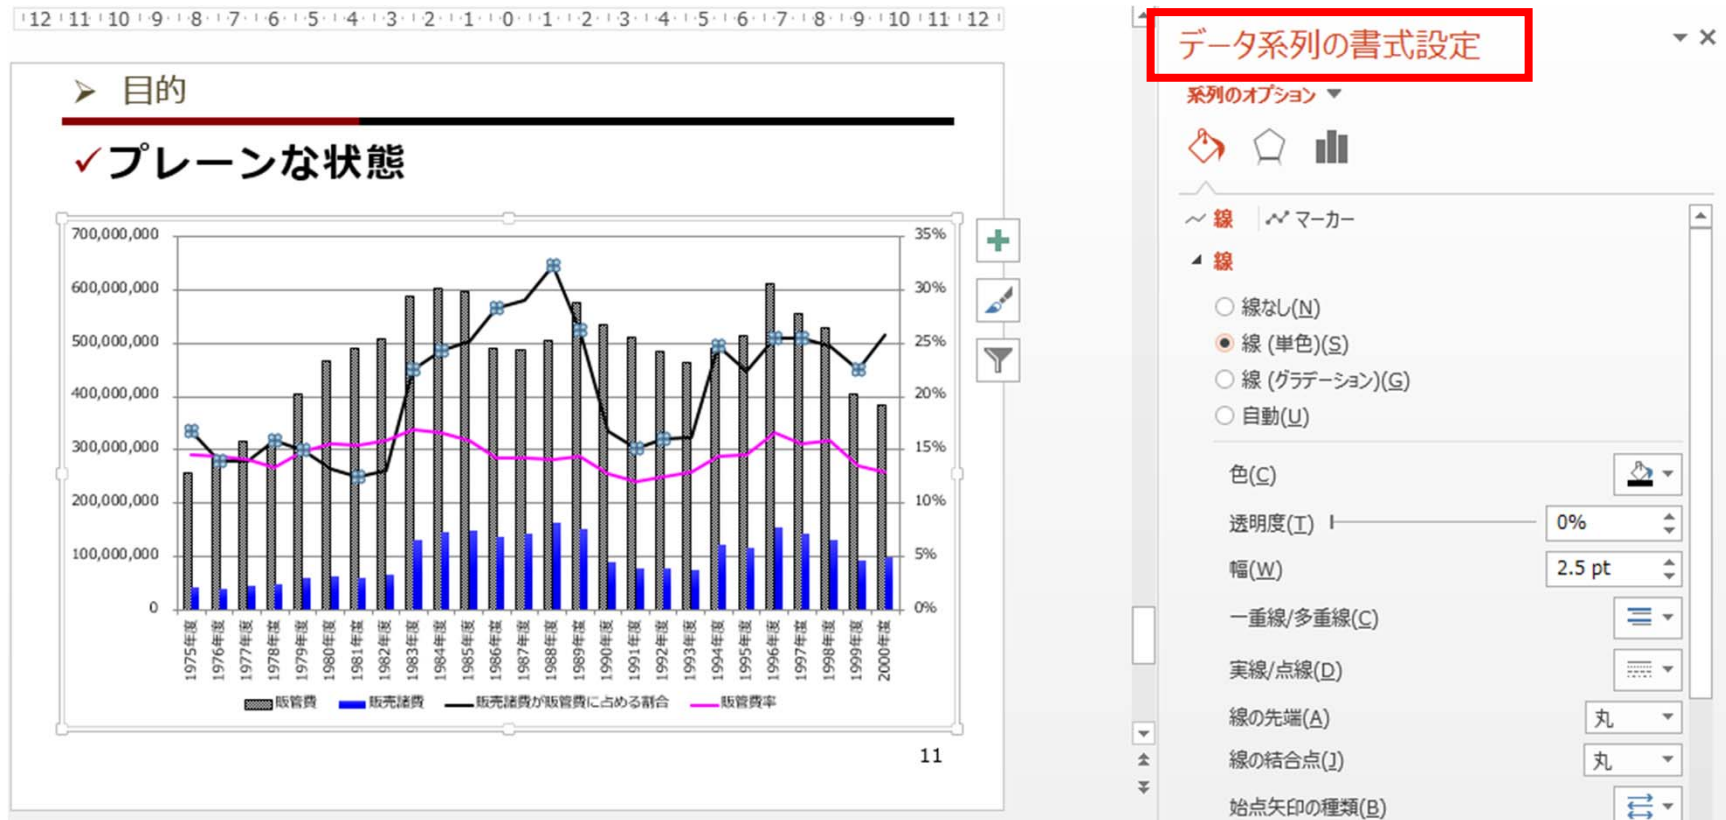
12 11 10 9 8 7 6 5 4 3 2 1 0 1 2 3 4 5 6 7 8 9 10 11 12

➢ 目的

✓プレーンな状態

700,000,000
600,000,000
500,000,000
400,000,000
300,000,000
200,000,000
100,000,000
0

35%
30%
25%
20%
15%
10%
5%
0%

1975年度 1976年度 1977年度 1978年度 1979年度 1980年度 1981年度 1982年度 1983年度 1984年度 1985年度 1986年度 1987年度 1988年度 1989年度 1990年度 1991年度 1992年度 1993年度 1994年度 1995年度 1996年度 1997年度 1998年度 1999年度 2000年度

販管費　販売諸費　販売諸費が販管費に占める割合　販管費率

11

データ系列の書式設定

系列のオプション

線　マーカー

線

線なし(N)
線 (単色)(S)
線 (グラデーション)(G)
自動(U)

色(C)
透明度(T) 0%
幅(W) 2.5 pt
一重線/多重線(C)
実線/点線(D)
線の先端(A) 丸
線の結合点(J) 丸
始点矢印の種類(B)